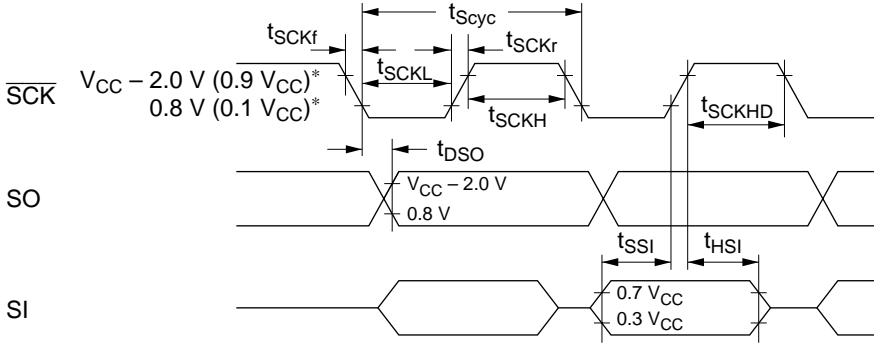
$t_{Scyc}$

$t_{SCKf}$

$t_{SCKr}$

$t_{SCKL}$

$\overline{SCK}$ $V_{CC}$ – 2.0 V (0.9 $V_{CC}$)*
0.8 V (0.1 $V_{CC}$)*

$t_{SCKH}$

$t_{SCKHD}$

$t_{DSO}$

SO

$V_{CC}$ – 2.0 V
0.8 V

$t_{SSI}$

$t_{HSI}$

SI

0.7 $V_{CC}$
0.3 $V_{CC}$